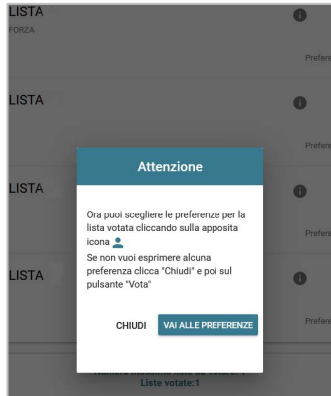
LISTA
FORZA
Prefere
LISTA
Prefere
LISTA
Prefere
LISTA
Prefere

Attenzione

Ora puoi scegliere le preferenze per la lista votata cliccando sulla apposita icona
Se non vuoi esprimere alcuna preferenza clicca "Chiudi" e poi sul pulsante "Vota"

CHIUDI VAI ALLE PREFERENZE

Numero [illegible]
Liste votate:1